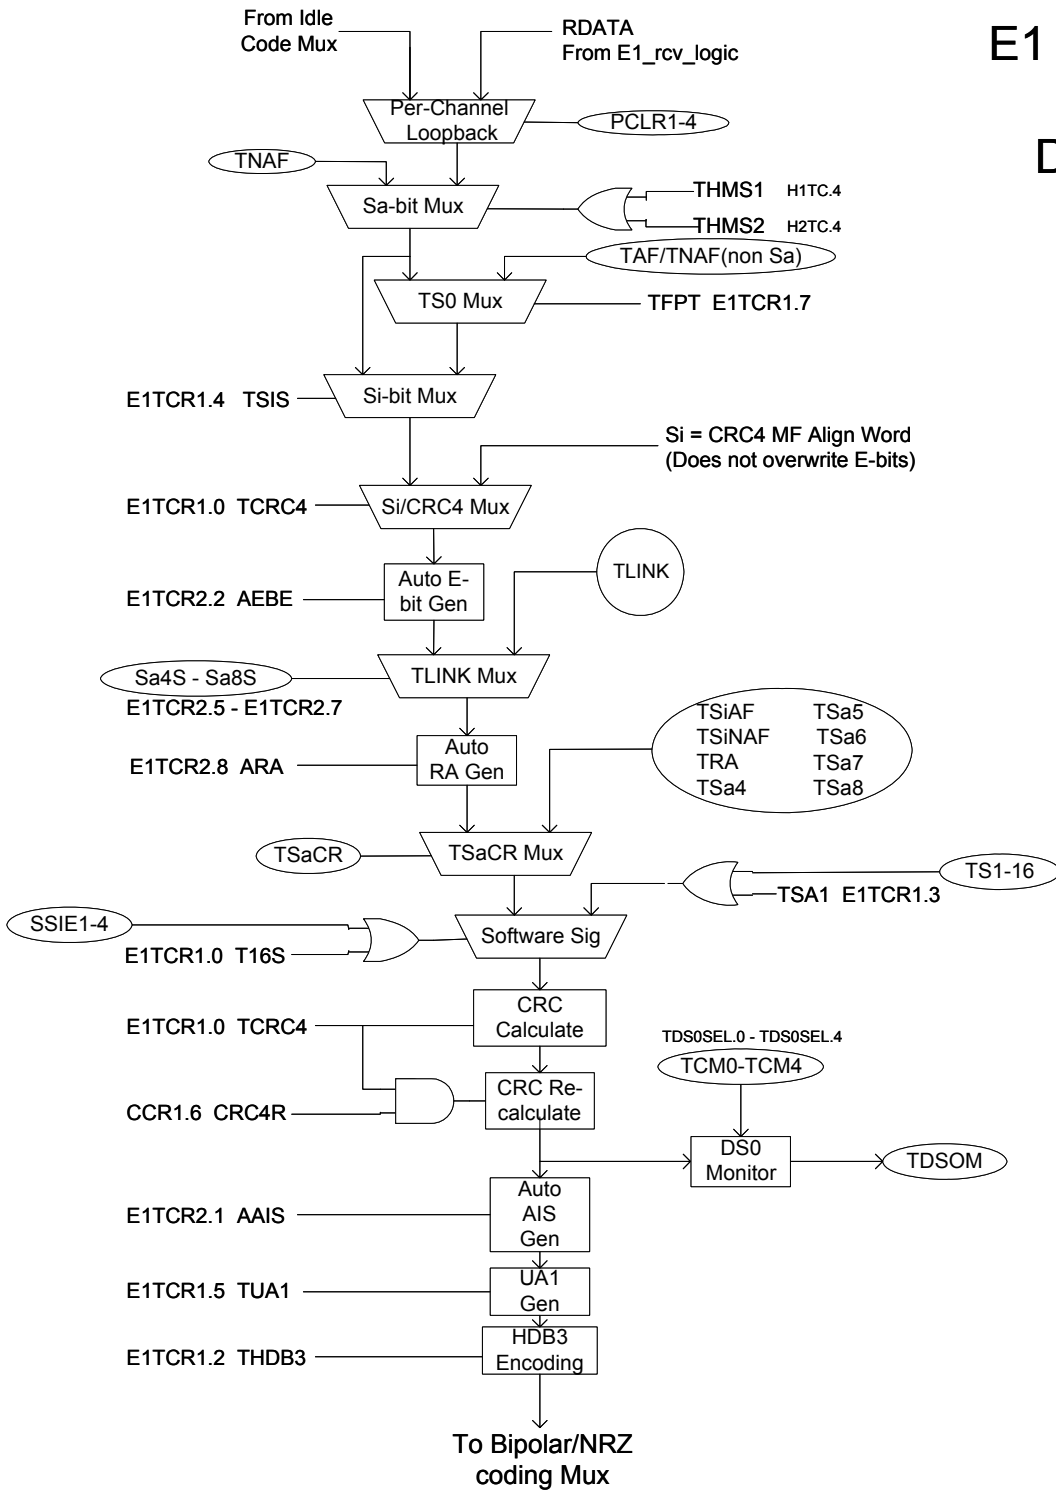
E1

D

From Idle Code Mux

RDATA From E1_rcv_logic

Per-Channel Loopback

PCLR1-4

TNAF

Sa-bit Mux

THMS1 H1TC.4

THMS2 H2TC.4

TAF/TNAF(non Sa)

TS0 Mux

TFPT E1TCR1.7

E1TCR1.4 TSIS

Si-bit Mux

Si = CRC4 MF Align Word (Does not overwrite E-bits)

E1TCR1.0 TCRC4

Si/CRC4 Mux

Auto E-bit Gen

TLINK

E1TCR2.2 AEBE

Sa4S - Sa8S

TLINK Mux

E1TCR2.5 - E1TCR2.7

Auto RA Gen

E1TCR2.8 ARA

TSiAF TSa5
TSiNAF TSa6
TRA TSa7
TSa4 TSa8

TSaCR

TSaCR Mux

TS1-16

TSA1 E1TCR1.3

SSIE1-4

Software Sig

E1TCR1.0 T16S

CRC Calculate

E1TCR1.0 TCRC4

TDS0SEL.0 - TDS0SEL.4

TCM0-TCM4

CRC Re-calculate

CCR1.6 CRC4R

DS0 Monitor

TDSOM

Auto AIS Gen

E1TCR2.1 AAIS

UA1 Gen

E1TCR1.5 TUA1

HDB3 Encoding

E1TCR1.2 THDB3

To Bipolar/NRZ coding Mux